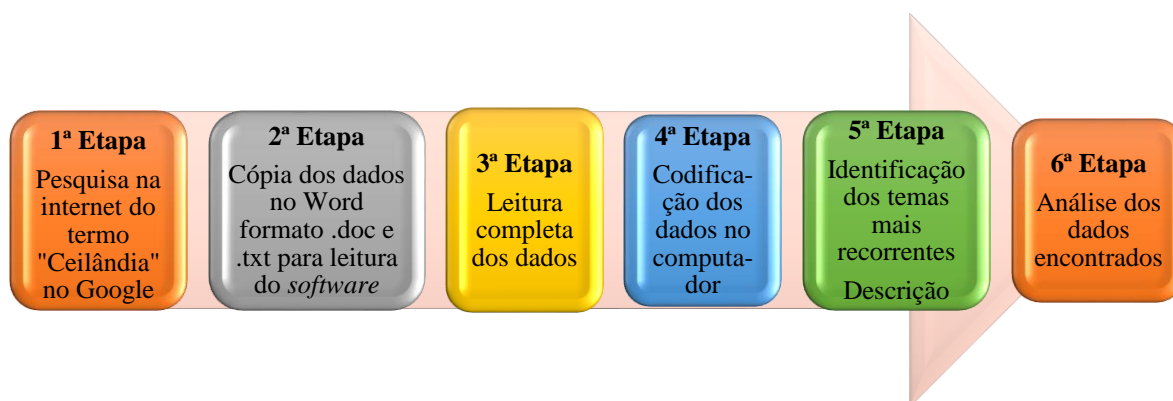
1ª Etapa
Pesquisa na internet do termo "Ceilândia" no Google

2ª Etapa
Cópia dos dados no Word formato .doc e .txt para leitura do *software*

3ª Etapa
Leitura completa dos dados

4ª Etapa
Codificação dos dados no computador

5ª Etapa
Identificação dos temas mais recorrentes
Descrição

6ª Etapa
Análise dos dados encontrados